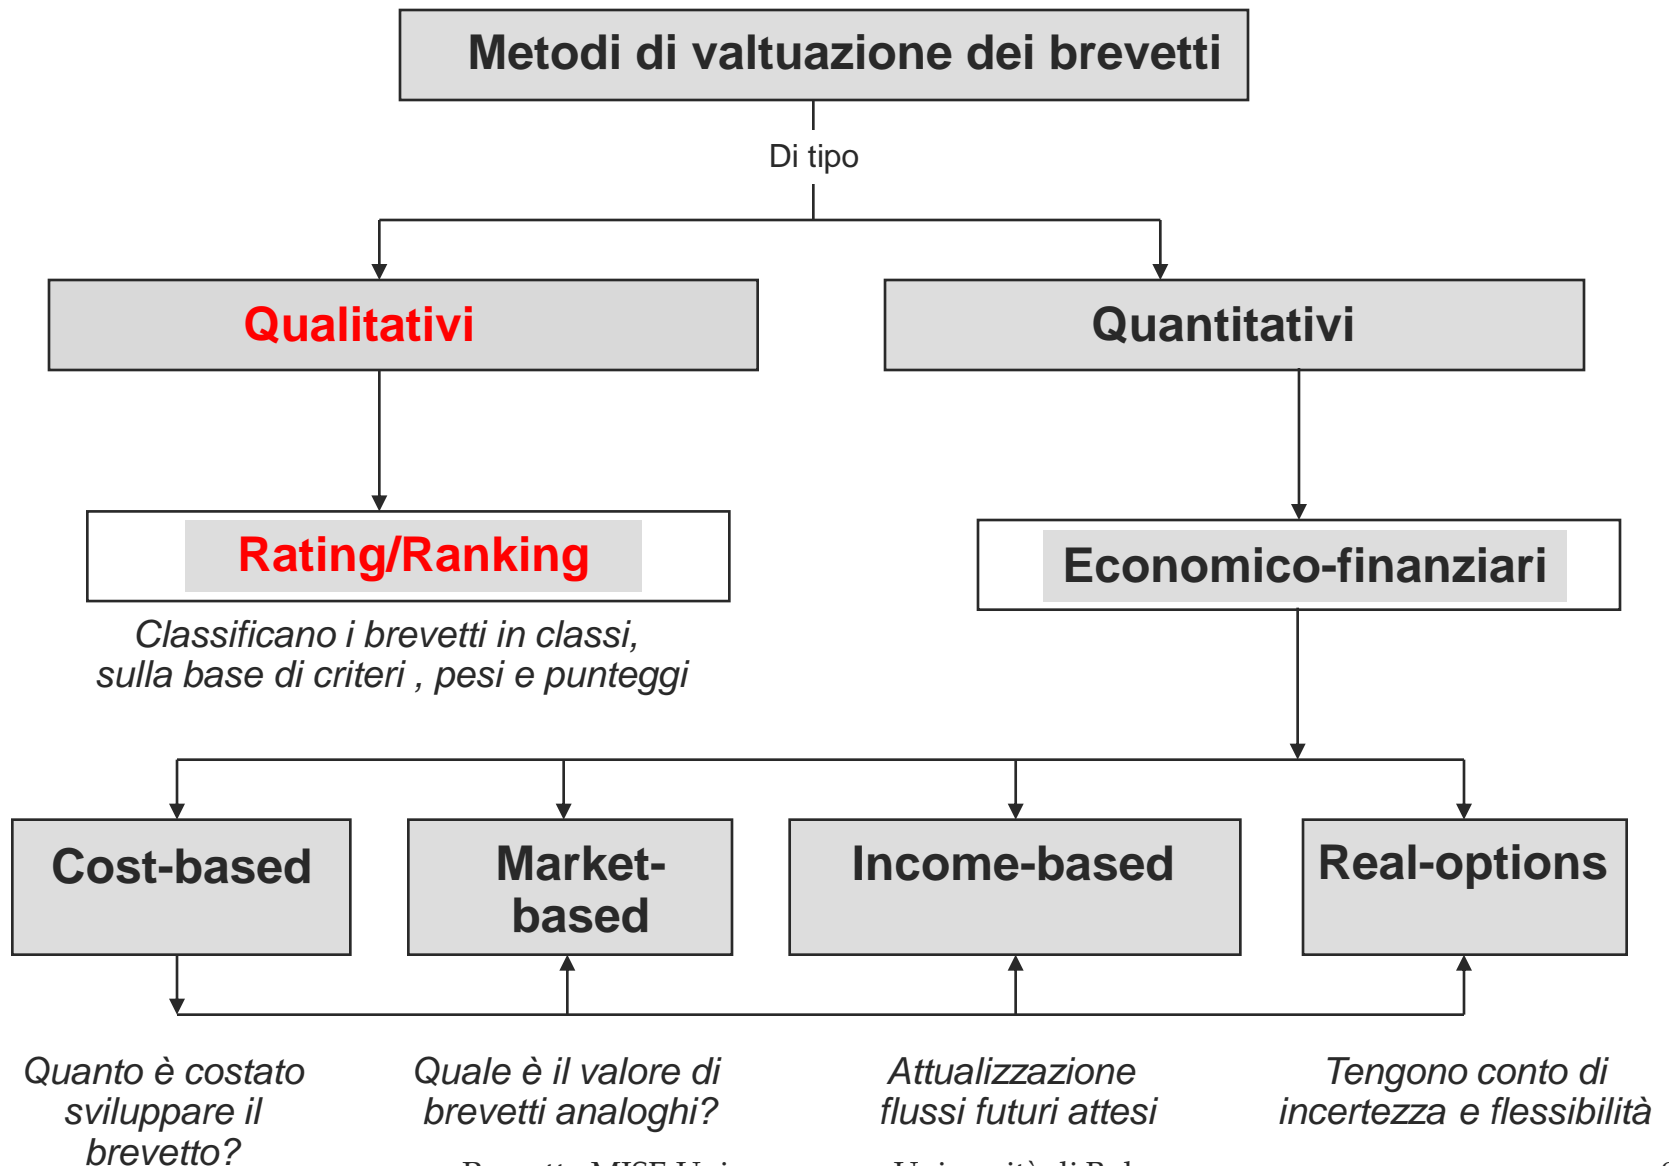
Metodi di valtuazione dei brevetti

Di tipo

Qualitativi

Quantitativi

Rating/Ranking

Classificano i brevetti in classi, sulla base di criteri , pesi e punteggi

Economico-finanziari

Cost-based

Market-based

Income-based

Real-options

Quanto è costato sviluppare il brevetto?

Quale è il valore di brevetti analoghi?

Attualizzazione flussi futuri attesi

Tengono conto di incertezza e flessibilità

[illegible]